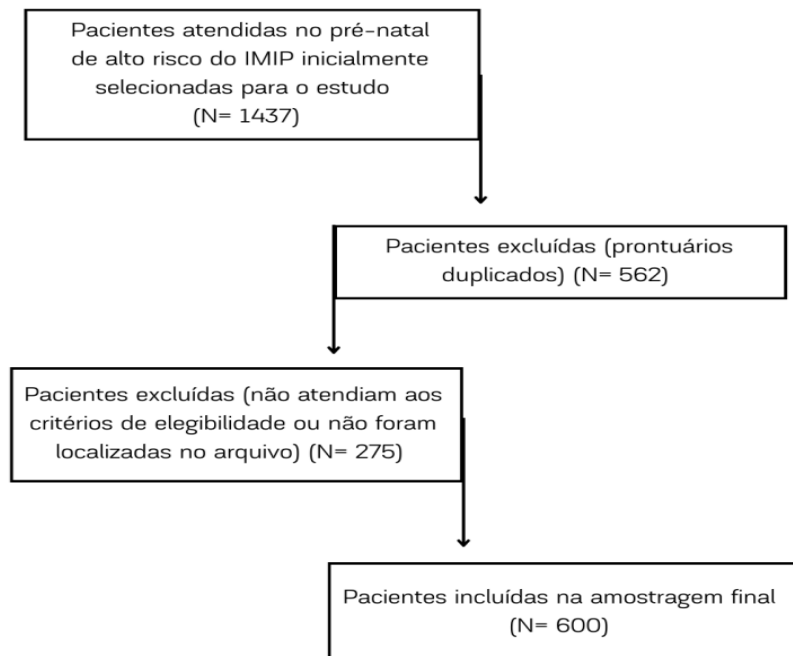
Pacientes atendidas no pré-natal de alto risco do IMIP inicialmente selecionadas para o estudo (N= 1437)

Pacientes excluídas (prontuários duplicados) (N= 562)

Pacientes excluídas (não atendiam aos critérios de elegibilidade ou não foram localizadas no arquivo) (N= 275)

Pacientes incluídas na amostragem final (N= 600)